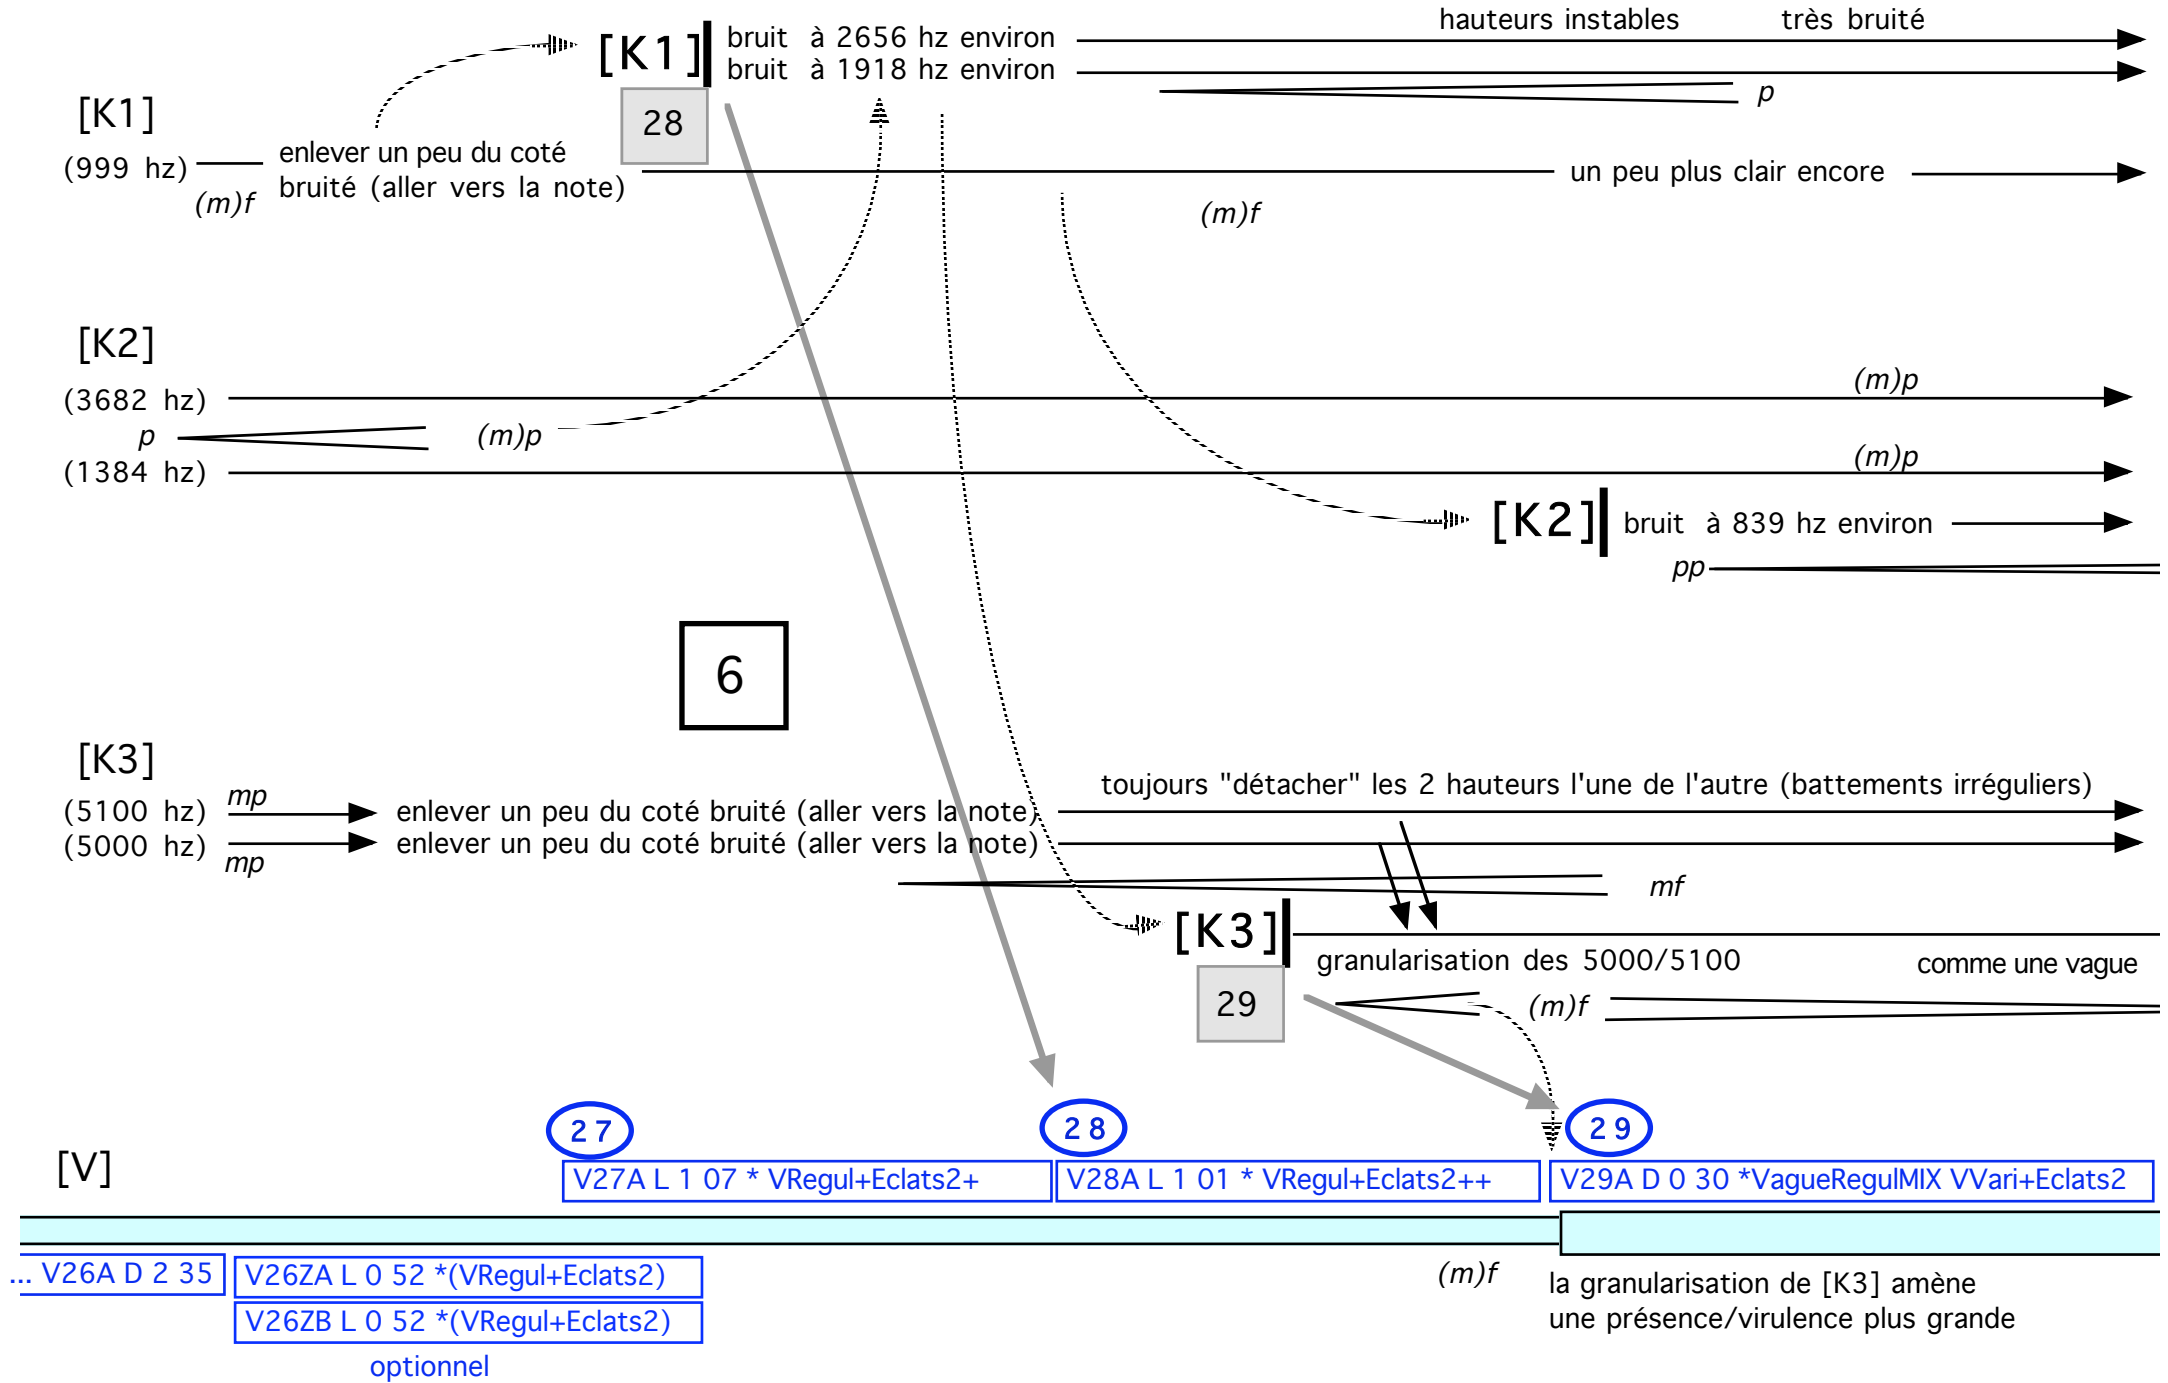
[K1] bruit à 2656 hz environ
bruit à 1918 hz environ

hauteurs instables très bruité

$p$

28

[K1]
(999 hz) enlever un peu du coté bruité (aller vers la note)
$(m)f$

un peu plus clair encore

$(m)f$

[K2]
(3682 hz)
$p$ $(m)p$
(1384 hz)

$(m)p$
$(m)p$

[K2] bruit à 839 hz environ
$pp$

6

[K3]
(5100 hz) $mp$ enlever un peu du coté bruité (aller vers la note)
(5000 hz) $mp$ enlever un peu du coté bruité (aller vers la note)

toujours "détacher" les 2 hauteurs l'une de l'autre (battements irréguliers)

$mf$

[K3] granularisation des 5000/5100 comme une vague

29 $(m)f$

27 28 29

[V]
V27A L 1 07 * VRegul+Eclats2+
V28A L 1 01 * VRegul+Eclats2++
V29A D 0 30 *VagueRegulMIX VVari+Eclats2

... V26A D 2 35
V26ZA L 0 52 *(VRegul+Eclats2)
V26ZB L 0 52 *(VRegul+Eclats2)
optionnel

$(m)f$

la granularisation de [K3] amène
une présence/virulence plus grande